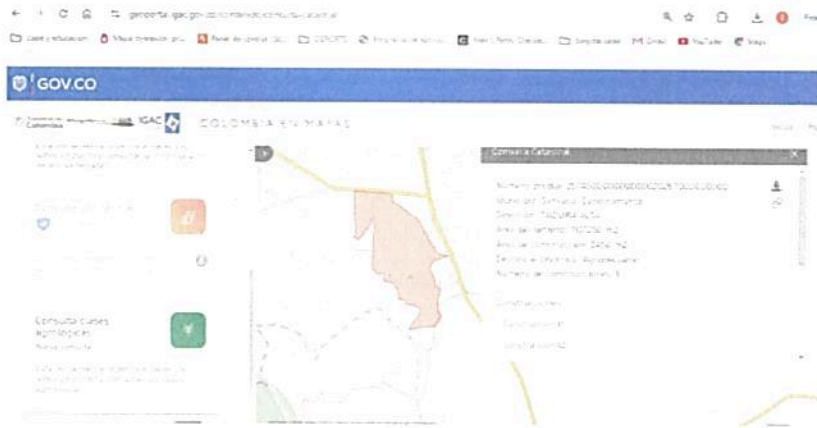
geoportal.igac.gov.co/contenido/consulta-catastral

GOV.CO

IGAC COLOMBIA EN MAPAS

Consulta Catastral

Número predial: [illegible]
Municipio: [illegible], Cundinamarca
Dirección: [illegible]
Área del terreno: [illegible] m2
Área de construcción: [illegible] m2
Destino económico: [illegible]
Número de construcciones: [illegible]

Construcciones
Construcción 1
Construcción 2

Consulta clases agrológicas
Nueva consulta